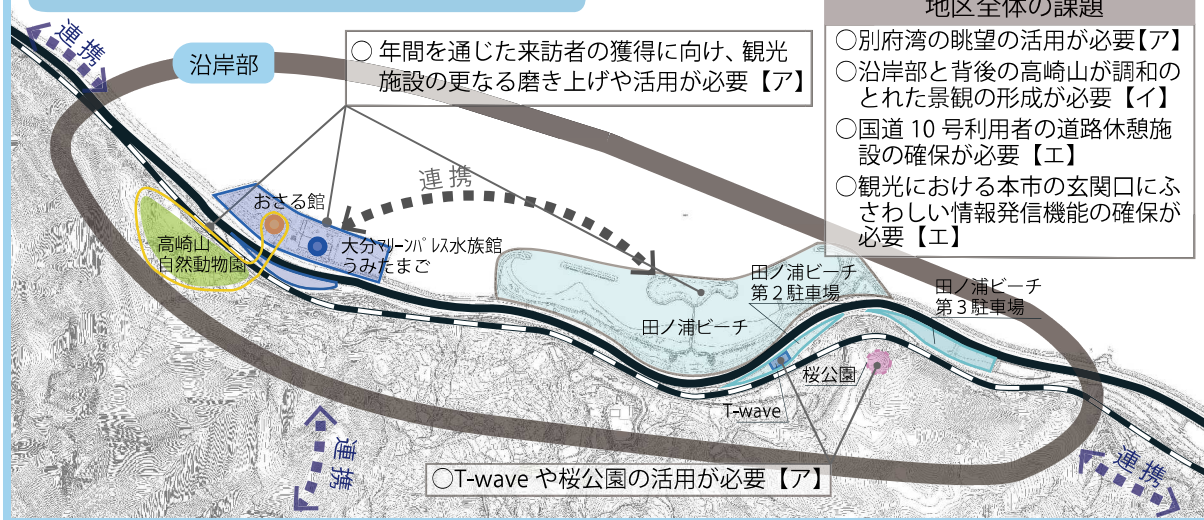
地区全体の課題

○別府湾の眺望の活用が必要【ア】

○沿岸部と背後の高崎山が調和のとれた景観の形成が必要【イ】

○国道 10 号利用者の道路休憩施設の確保が必要【エ】

○観光における本市の玄関口にふさわしい情報発信機能の確保が必要【エ】

連携

沿岸部

○ 年間を通じた来訪者の獲得に向け、観光施設の更なる磨き上げや活用が必要【ア】

連携

おさる館

高崎山自然動物園

大分マリーンパレス水族館うみたまご

田ノ浦ビーチ第２駐車場

田ノ浦ビーチ第３駐車場

田ノ浦ビーチ

桜公園

T-wave

連携

○T-wave や桜公園の活用が必要【ア】

連携